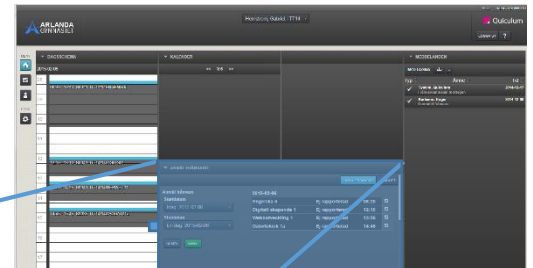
ARLANDA GYMNASIET

Hansson, Gabriel - TTT4

Quiculum

Logga ut ?

DAGSSCHEMA

KALENDER

MEDDELANDEN

2015-03-06

Frånvaro

Frånvaro tillfällen

Startdatum

Slutdatum

Spara

2015-03-06

Engelska 6

Digitalt skapande 1

Webbutveckling 1

Svenska 1

Ej rapporterad

Ej rapporterad

Ej rapporterad

Ej rapporterad

08:30

10:10

13:10

14:40